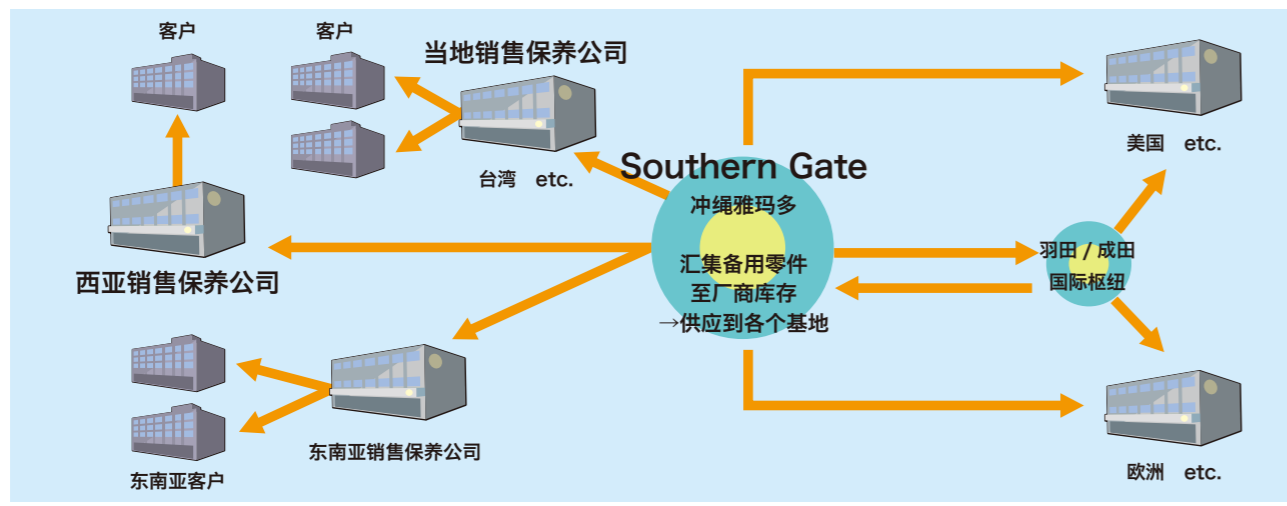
客户

客户

当地销售保养公司

台湾　etc.

西亚销售保养公司

Southern Gate

冲绳雅玛多

汇集备用零件至厂商库存
→供应到各个基地

美国　etc.

羽田 / 成田
国际枢纽

欧洲　etc.

东南亚销售保养公司

东南亚客户